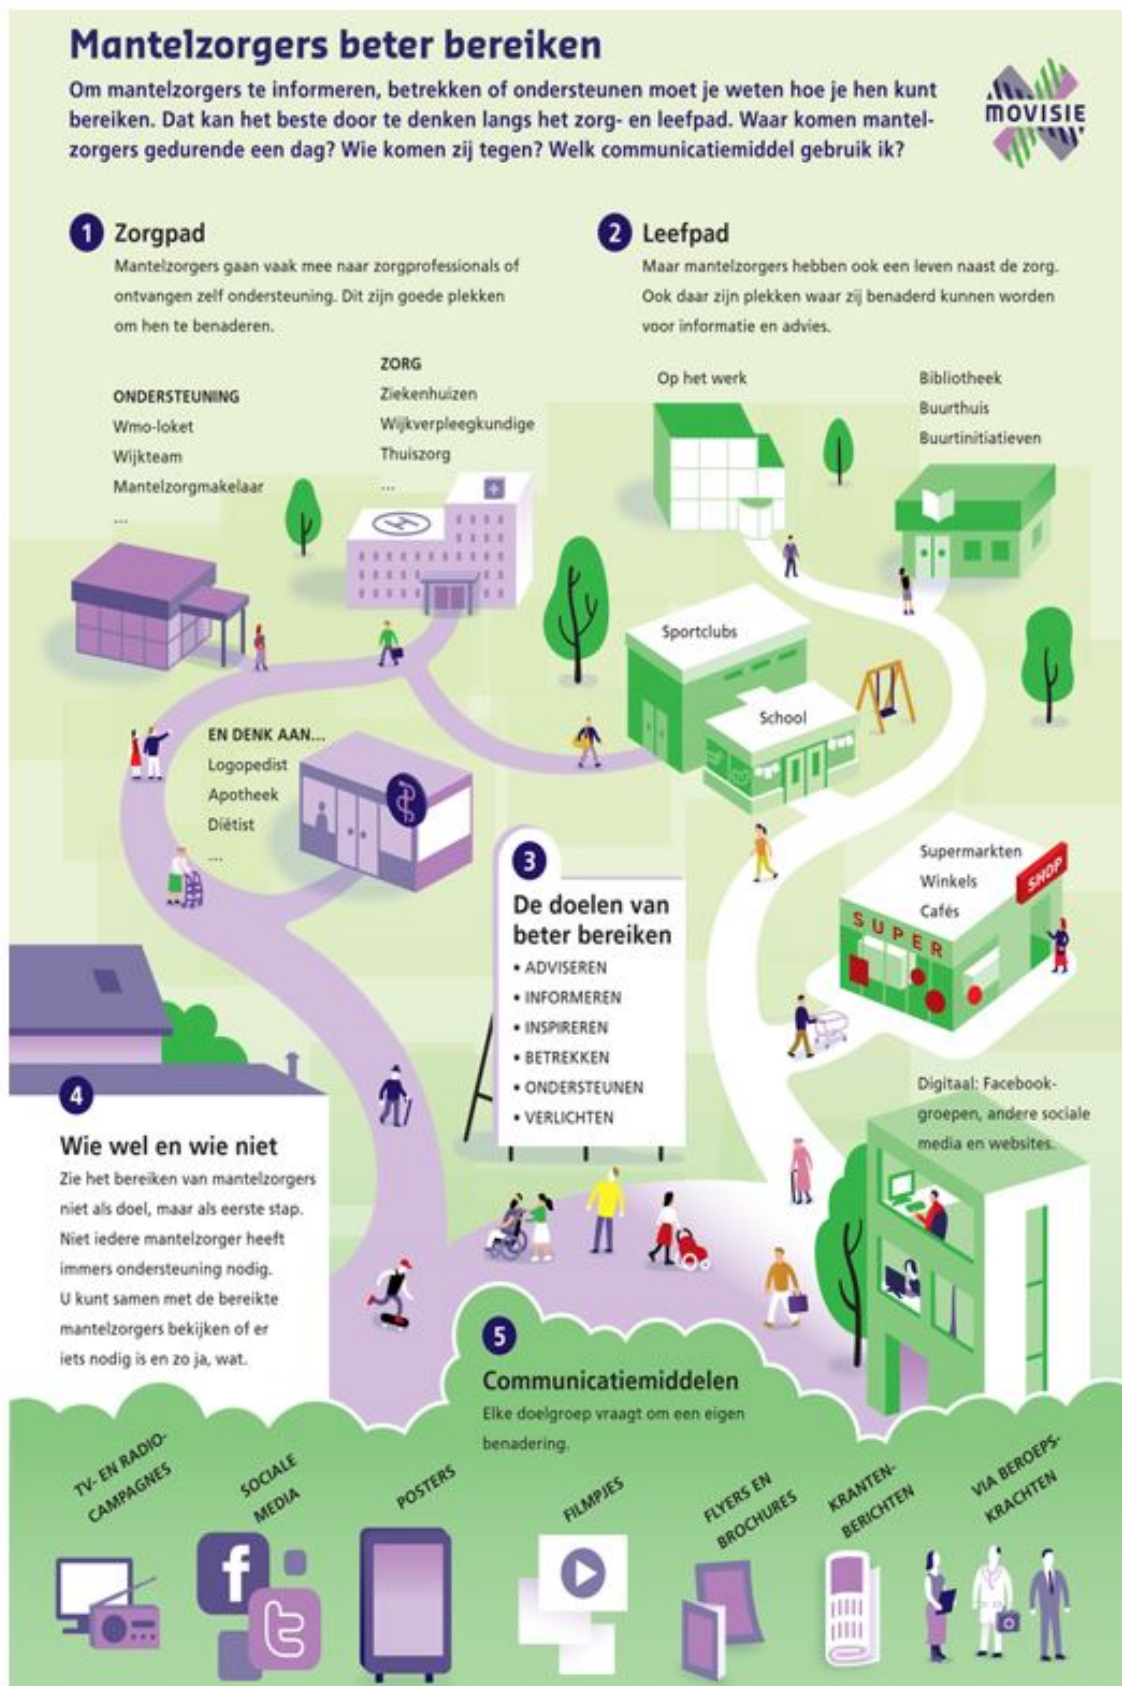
Mantelzorgers beter bereiken

Om mantelzorgers te informeren, betrekken of ondersteunen moet je weten hoe je hen kunt bereiken. Dat kan het beste door te denken langs het zorg- en leefpad. Waar komen mantelzorgers gedurende een dag? Wie komen zij tegen? Welk communicatiemiddel gebruik ik?

MOVISIE

1 Zorgpad

Mantelzorgers gaan vaak mee naar zorgprofessionals of ontvangen zelf ondersteuning. Dit zijn goede plekken om hen te benaderen.

ONDERSTEUNING
Wmo-loket
Wijkteam
Mantelzorgmakelaar
...

ZORG
Ziekenhuizen
Wijkverpleegkundige
Thuiszorg
...

2 Leefpad

Maar mantelzorgers hebben ook een leven naast de zorg. Ook daar zijn plekken waar zij benaderd kunnen worden voor informatie en advies.

Op het werk

Bibliotheek
Buurthuis
Buurtinitiatieven

Sportclubs

School

EN DENK AAN...
Logopedist
Apotheek
Diëtist
...

3

De doelen van beter bereiken
• ADVISEREN
• INFORMEREN
• INSPIREREN
• BETREKKEN
• ONDERSTEUNEN
• VERLICHTEN

Supermarkten
Winkels
Cafés

SHOP

SUPER

Digitaal: Facebook-groepen, andere sociale media en websites.

4

Wie wel en wie niet

Zie het bereiken van mantelzorgers niet als doel, maar als eerste stap. Niet iedere mantelzorger heeft immers ondersteuning nodig. U kunt samen met de bereikte mantelzorgers bekijken of er iets nodig is en zo ja, wat.

5

Communicatiemiddelen

Elke doelgroep vraagt om een eigen benadering.

TV- EN RADIO-CAMPAGNES

SOCIALE MEDIA

POSTERS

FILMPJES

FLYERS EN BROCHURES

KRANTEN-BERICHTEN

VIA BEROEPS-KRACHTEN